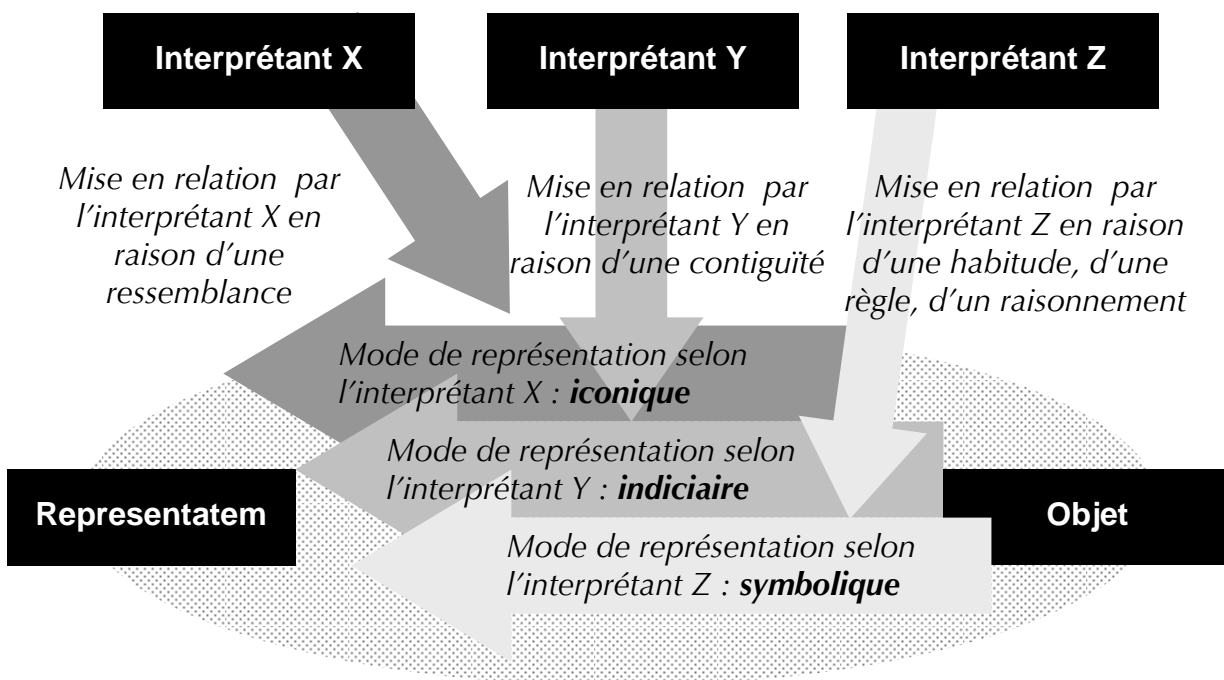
Interprétant X

Interprétant Y

Interprétant Z

Mise en relation par l'interprétant X en raison d'une ressemblance

Mise en relation par l'interprétant Y en raison d'une contiguïté

Mise en relation par l'interprétant Z en raison d'une habitude, d'une règle, d'un raisonnement

Mode de représentation selon l'interprétant X : **iconique**

Mode de représentation selon l'interprétant Y : **indiciaire**

Representatem

Objet

Mode de représentation selon l'interprétant Z : **symbolique**